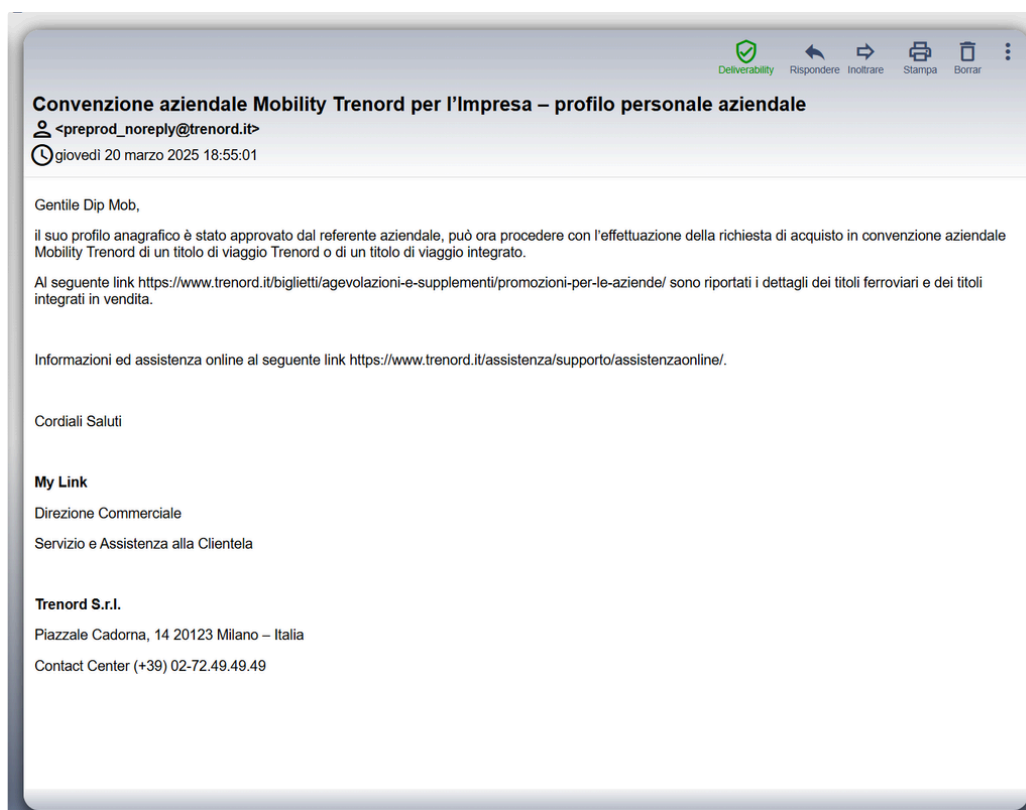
Deliverability Rispondere Inoltrare Stampa Borrar

Convenzione aziendale Mobility Trenord per l'Impresa – profilo personale aziendale
<preprod_noreply@trenord.it>
giovedì 20 marzo 2025 18:55:01

Gentile Dip Mob,

il suo profilo anagrafico è stato approvato dal referente aziendale, può ora procedere con l'effettuazione della richiesta di acquisto in convenzione aziendale Mobility Trenord di un titolo di viaggio Trenord o di un titolo di viaggio integrato.

Al seguente link https://www.trenord.it/biglietti/agevolazioni-e-supplementi/promozioni-per-le-aziende/ sono riportati i dettagli dei titoli ferroviari e dei titoli integrati in vendita.

Informazioni ed assistenza online al seguente link https://www.trenord.it/assistenza/supporto/assistenzaonline/.

Cordiali Saluti

My Link

Direzione Commerciale

Servizio e Assistenza alla Clientela

Trenord S.r.l.

Piazzale Cadorna, 14 20123 Milano – Italia

Contact Center (+39) 02-72.49.49.49